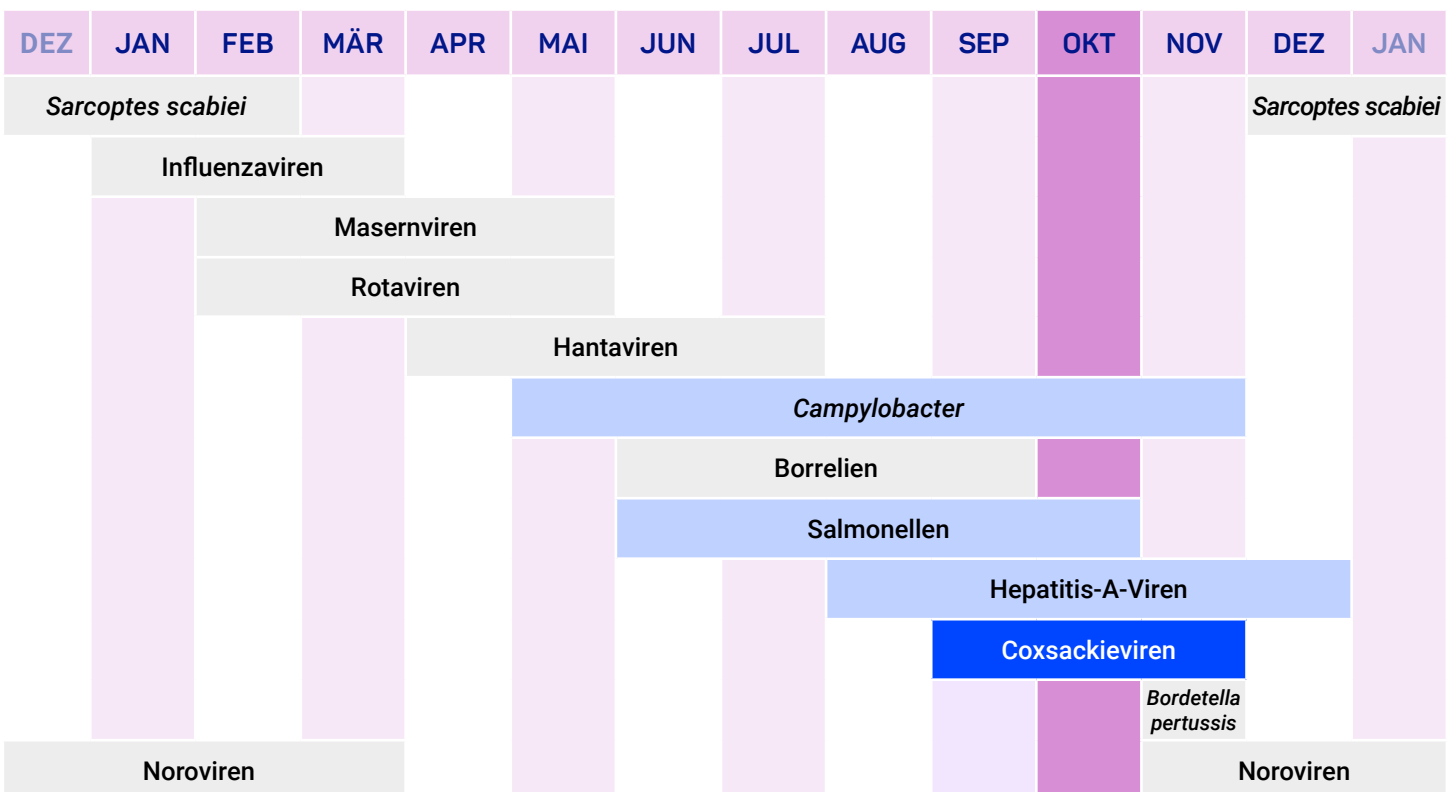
| DEZ | JAN | FEB | MÄR | APR | MAI | JUN | JUL | AUG | SEP | OKT | NOV | DEZ | JAN |
|---|---|---|---|---|---|---|---|---|---|---|---|---|---|

*Sarcoptes scabiei*

*Sarcoptes scabiei*

Influenzaviren

Masernviren

Rotaviren

Hantaviren

*Campylobacter*

Borrelien

Salmonellen

Hepatitis-A-Viren

Coxsackieviren

*Bordetella pertussis*

Noroviren

Noroviren